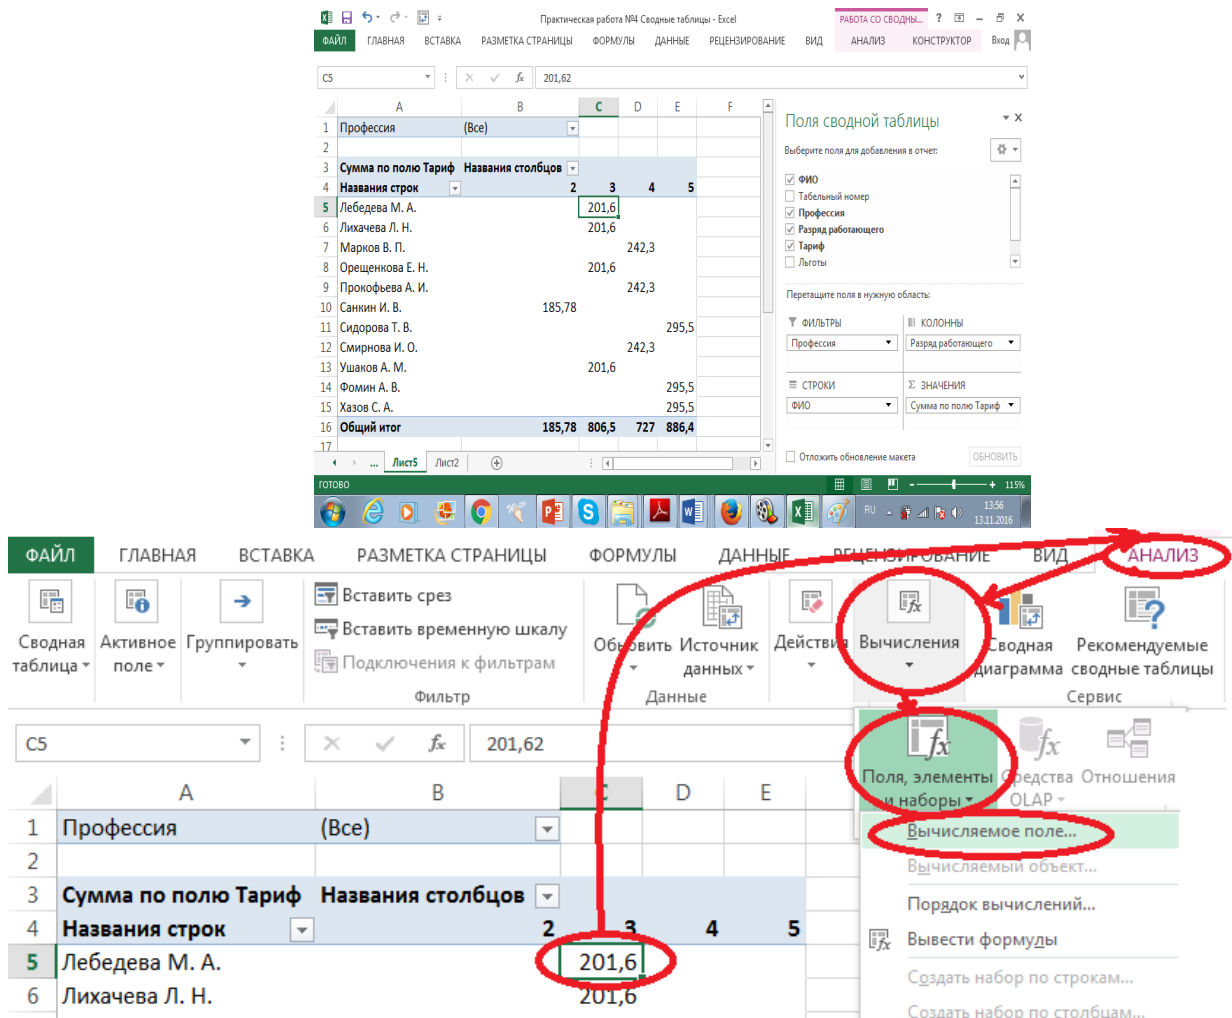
Практическая работа №4 Сводные таблицы - Excel
РАБОТА СО СВОДНЫ...
? – ✕
ФАЙЛ ГЛАВНАЯ ВСТАВКА РАЗМЕТКА СТРАНИЦЫ ФОРМУЛЫ ДАННЫЕ РЕЦЕНЗИРОВАНИЕ ВИД АНАЛИЗ КОНСТРУКТОР Вход

C5 $f_x$ 201,62

| | A | B | C | D | E | F |
|---|---|---|---|---|---|---|
| 1 | Профессия | (Все) | | | | |
| 2 | | | | | | |
| 3 | Сумма по полю Тариф | Названия столбцов | | | | |
| 4 | Названия строк | 2 | 3 | 4 | 5 | |
| 5 | Лебедева М. А. | | 201,6 | | | |
| 6 | Лихачева Л. Н. | | 201,6 | | | |
| 7 | Марков В. П. | | | 242,3 | | |
| 8 | Орещенкова Е. Н. | | 201,6 | | | |
| 9 | Прокофьева А. И. | | | 242,3 | | |
| 10 | Санкин И. В. | 185,78 | | | | |
| 11 | Сидорова Т. В. | | | | 295,5 | |
| 12 | Смирнова И. О. | | | 242,3 | | |
| 13 | Ушаков А. М. | | 201,6 | | | |
| 14 | Фомин А. В. | | | | 295,5 | |
| 15 | Хазов С. А. | | | | 295,5 | |
| 16 | Общий итог | 185,78 | 806,5 | 727 | 886,4 | |
| 17 | | | | | | |

Лист5 Лист2

Поля сводной таблицы
Выберите поля для добавления в отчет:
ФИО
Табельный номер
Профессия
Разряд работающего
Тариф
Льготы
Перетащите поля в нужную область:
ФИЛЬТРЫ
КОЛОННЫ
Профессия
Разряд работающего
СТРОКИ
ЗНАЧЕНИЯ
ФИО
Сумма по полю Тариф
Отложить обновление макета
ОБНОВИТЬ

ГОТОВО 115%
RU 13:56 13.11.2016

ФАЙЛ ГЛАВНАЯ ВСТАВКА РАЗМЕТКА СТРАНИЦЫ ФОРМУЛЫ ДАННЫЕ РЕЦЕНЗИРОВАНИЕ ВИД АНАЛИЗ
Сводная таблица
Активное поле
Группировать
Вставить срез
Вставить временную шкалу
Подключения к фильтрам
Фильтр
Обновить
Источник данных
Данные
Действия
Вычисления
Сводная диаграмма
Рекомендуемые сводные таблицы
Сервис
Поля, элементы и наборы
Средства OLAP
Отношения
Вычисляемое поле...
Вычисляемый объект...
Порядок вычислений...
Вывести формулы
Создать набор по строкам...
Создать набор по столбцам...

C5 $f_x$ 201,62

| | A | B | C | D | E |
|---|---|---|---|---|---|
| 1 | Профессия | (Все) | | | |
| 2 | | | | | |
| 3 | Сумма по полю Тариф | Названия столбцов | | | |
| 4 | Названия строк | 2 | 3 | 4 | 5 |
| 5 | Лебедева М. А. | | 201,6 | | |
| 6 | Лихачева Л. Н. | | 201,6 | | |